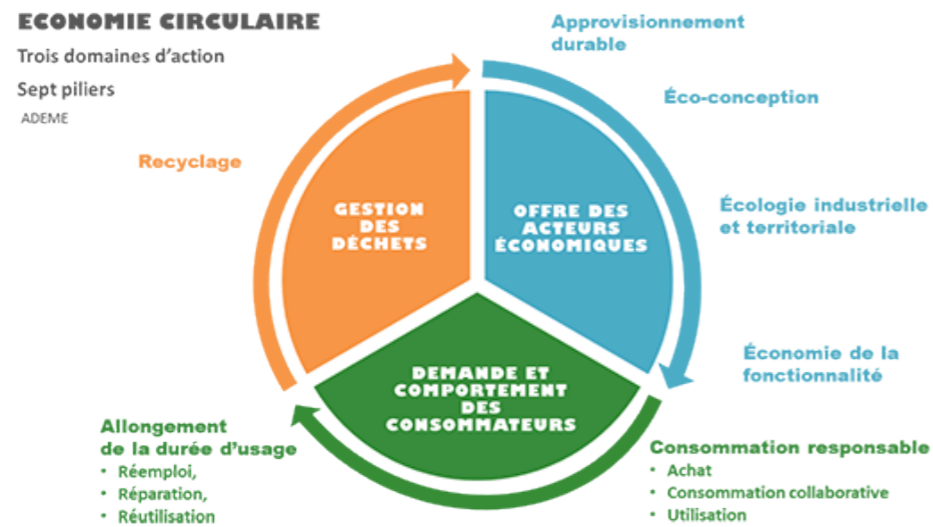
ECONOMIE CIRCULAIRE

Trois domaines d'action

Sept piliers

ADEME

Approvisionnement durable

Éco-conception

Écologie industrielle et territoriale

Économie de la fonctionnalité

Consommation responsable
• Achat
• Consommation collaborative
• Utilisation

Allongement de la durée d'usage
• Réemploi,
• Réparation,
• Réutilisation

Recyclage

GESTION DES DÉCHETS

OFFRE DES ACTEURS ÉCONOMIQUES

DEMANDE ET COMPORTEMENT DES CONSOMMATEURS